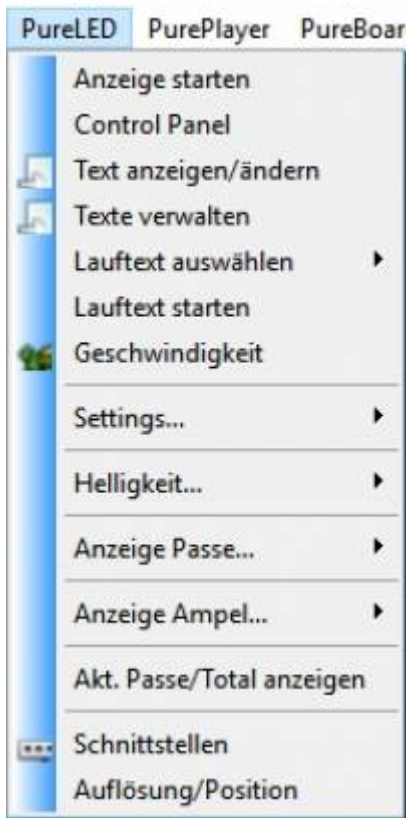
PureLED PurePlayer PureBoar

Anzeige starten
Control Panel
Text anzeigen/ändern
Texte verwalten
Lauftext auswählen
Lauftext starten
Geschwindigkeit
Settings...
Helligkeit...
Anzeige Passe...
Anzeige Ampel...
Akt. Passe/Total anzeigen
Schnittstellen
Auflösung/Position